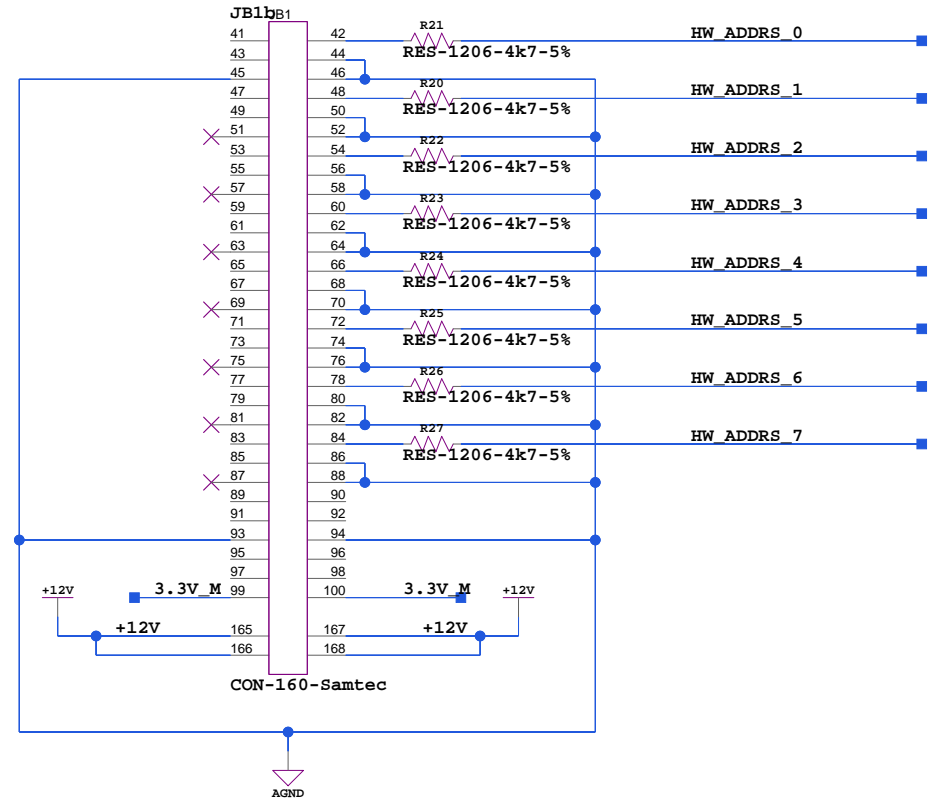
JB1b B1

41
43
45
47
49
51
53
55
57
59
61
63
65
67
69
71
73
75
77
79
81
83
85
87
89
91
93
95
97
99
165
166

42
44
46
48
50
52
54
56
58
60
62
64
66
68
70
72
74
76
78
80
82
84
86
88
90
92
94
96
98
100
167
168

R21
RES-1206-4k7-5%
HW_ADDRS_0
R20
RES-1206-4k7-5%
HW_ADDRS_1
R22
RES-1206-4k7-5%
HW_ADDRS_2
R23
RES-1206-4k7-5%
HW_ADDRS_3
R24
RES-1206-4k7-5%
HW_ADDRS_4
R25
RES-1206-4k7-5%
HW_ADDRS_5
R26
RES-1206-4k7-5%
HW_ADDRS_6
R27
RES-1206-4k7-5%
HW_ADDRS_7

+12V
3.3V_M
+12V
3.3V_M
+12V
+12V

CON-160-Samtec

AGND